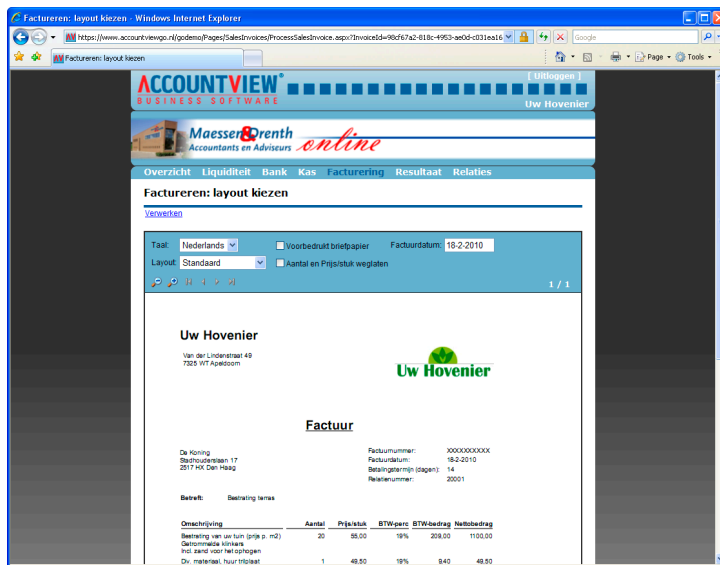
Factureren: layout kiezen - Windows Internet Explorer

https://www.accountviewgo.nl/godemo/Pages/SalesInvoices/ProcessSalesInvoice.aspx?InvoiceId=98cf67a2-818c-4953-ae0d-c031ea16

Google

Factureren: layout kiezen

Page ▾ Tools ▾

ACCOUNTVIEW®
BUSINESS SOFTWARE

[ Uitloggen ]

Uw Hovenier

Maesser & Drenth
Accountants en Adviseurs online

Overzicht Liquiditeit Bank Kas Facturering Resultaat Relaties

Factureren: layout kiezen

Verwerken

Taal: Nederlands
Voorbedrukt briefpapier
Factuurdatum: 18-2-2010
Layout: Standaard
Aantal en Prijs/stuk weglaten

1 / 1

Uw Hovenier

Van der Lindenstraat 49
7325 WT Apeldoorn

Uw Hovenier

Factuur

De Koning
Stadhoudersiaan 17
2517 HX Den Haag

Factuurnummer: XXXXXXXXXX
Factuurdatum: 18-2-2010
Betalingstermijn (dagen): 14
Relatienummer: 20001

Betreft: Bestrating terras

| Omschrijving | Aantal | Prijs/stuk | BTW-perc | BTW-bedrag | Nettobedrag |
|---|---|---|---|---|---|
| Bestrating van uw tuin (prijs p. m2) Gebtrommelde klinkers Incl. zand voor het ophogen | 20 | 55,00 | 19% | 209,00 | 1100,00 |
| Div. materiaal, huur trilplaat | 1 | 49,50 | 19% | 9,40 | 49,50 |